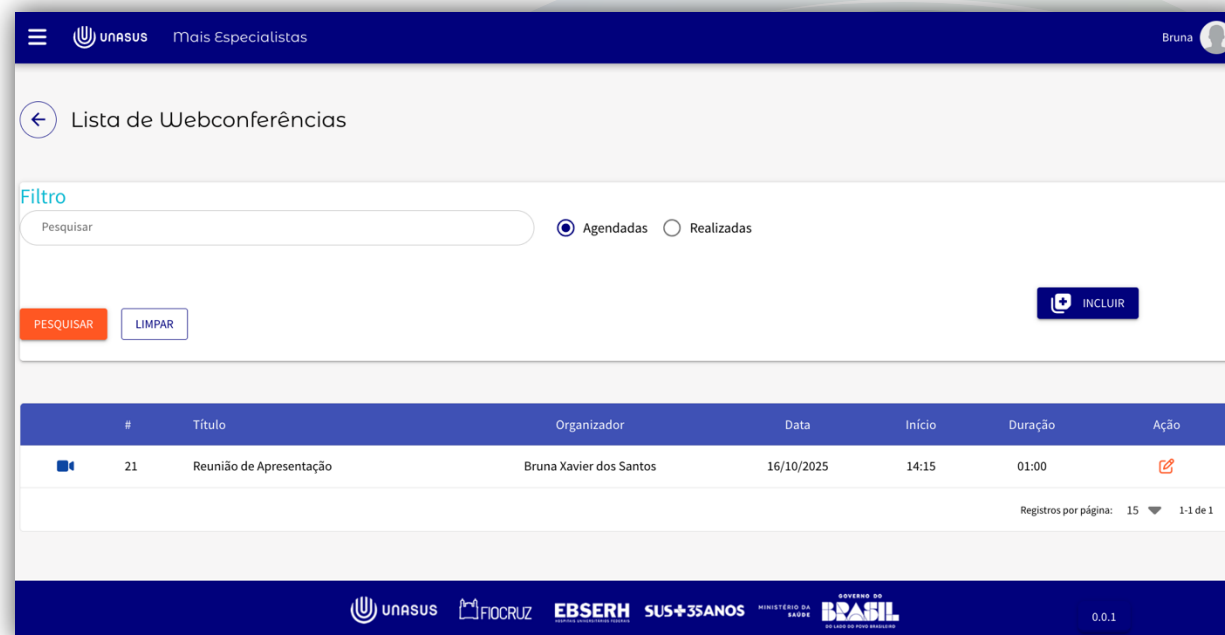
UNASUS Mais Especialistas

Bruna

Lista de Webconferências

Filtro

Pesquisar

Agendadas Realizadas

INCLUIR

PESQUISAR LIMPAR

| | # | Título | Organizador | Data | Início | Duração | Ação |
|---|---|---|---|---|---|---|---|
| | 21 | Reunião de Apresentação | Bruna Xavier dos Santos | 16/10/2025 | 14:15 | 01:00 | |

Registros por página: 15 1-1 de 1

UNASUS FIOCRUZ EBSERH SUS+35ANOS MINISTÉRIO DA SAÚDE GOVERNO DO BRASIL DO LADO DO POVO BRASILEIRO

0.0.1